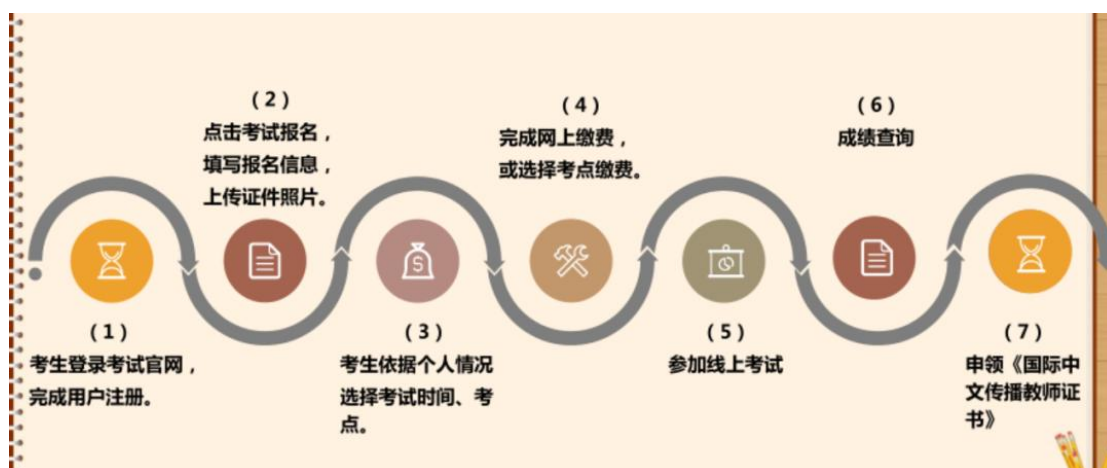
（2）
点击考试报名，
填写报名信息，
上传证件照片。

（4）
完成网上缴费，
或选择考点缴费。

（6）
成绩查询

（1）
考生登录考试官网，
完成用户注册。

（3）
考生依据个人情况
选择考试时间、考点。

（5）
参加线上考试

（7）
申领《国际中文传播教师证书》